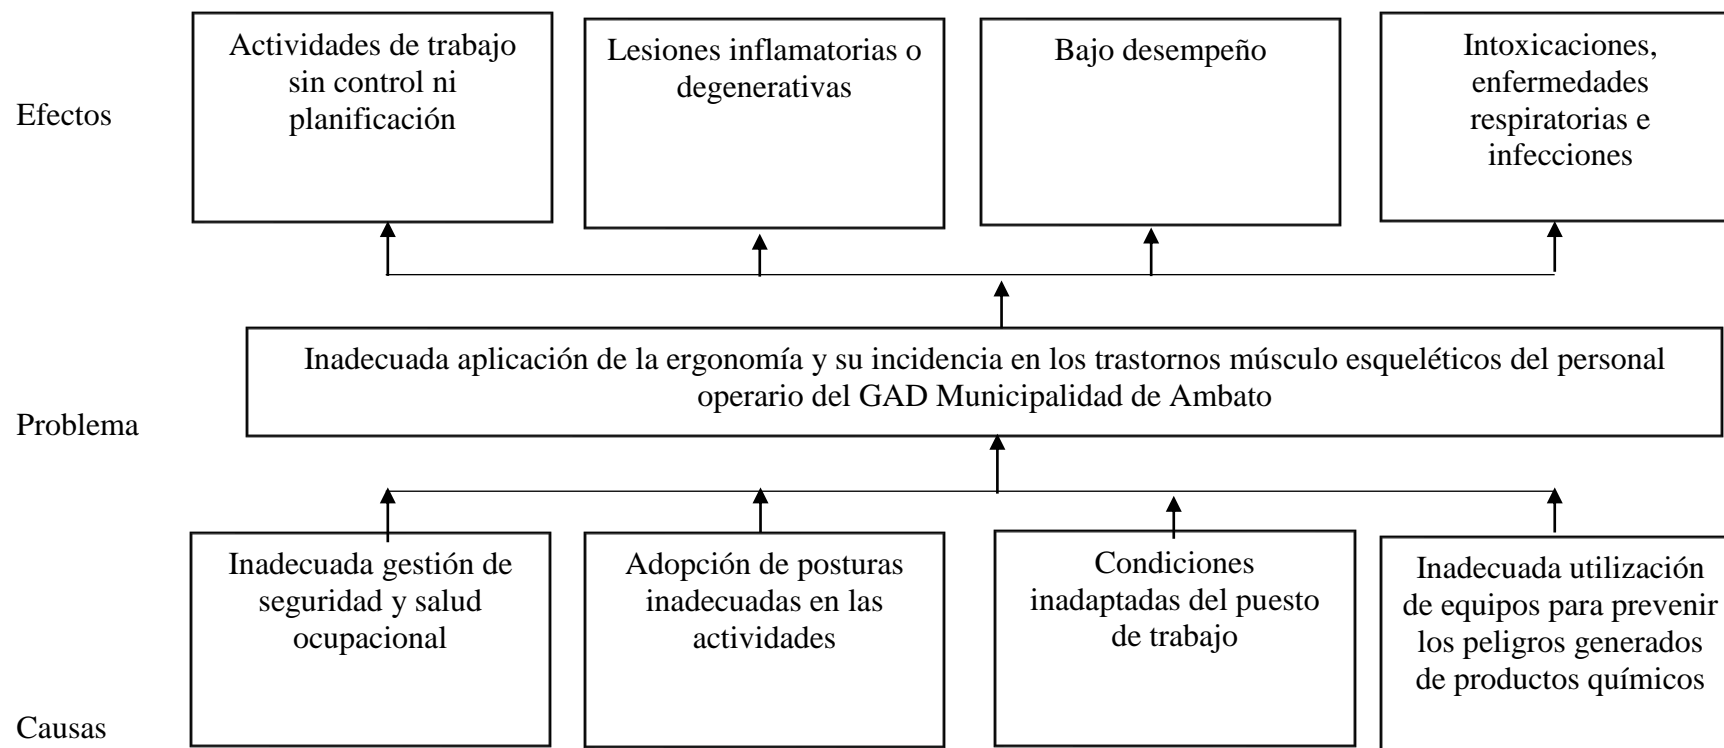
Efectos

Actividades de trabajo sin control ni planificación

Lesiones inflamatorias o degenerativas

Bajo desempeño

Intoxicaciones, enfermedades respiratorias e infecciones

Problema

Inadecuada aplicación de la ergonomía y su incidencia en los trastornos músculo esqueléticos del personal operario del GAD Municipalidad de Ambato

Causas

Inadecuada gestión de seguridad y salud ocupacional

Adopción de posturas inadecuadas en las actividades

Condiciones inadaptadas del puesto de trabajo

Inadecuada utilización de equipos para prevenir los peligros generados de productos químicos